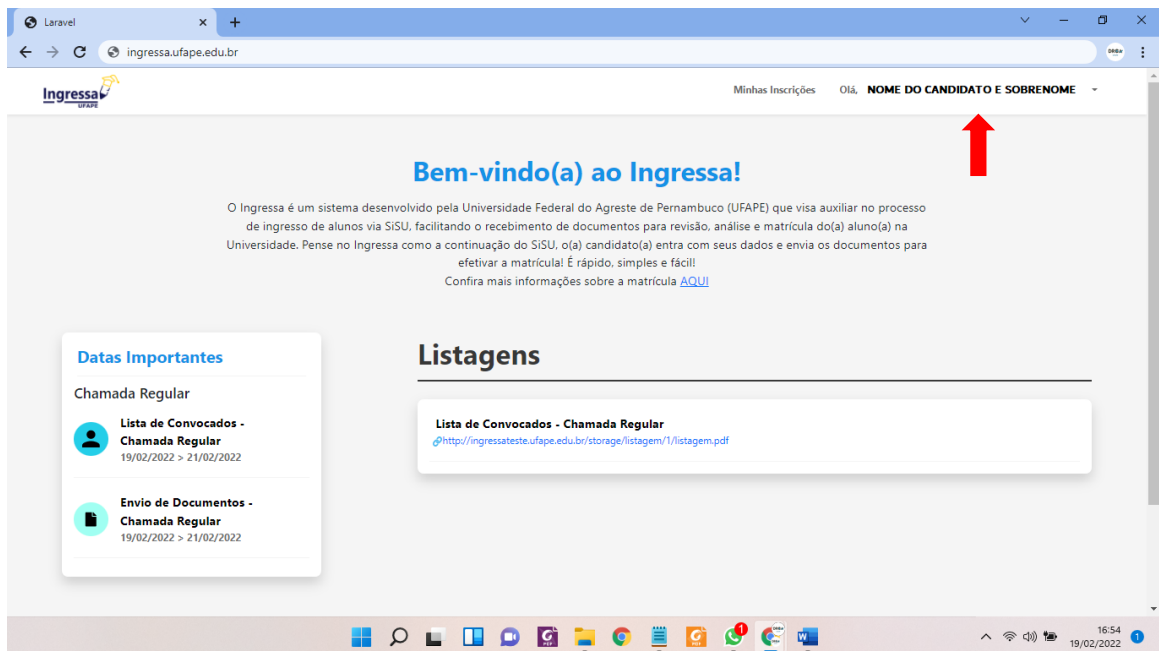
Laravel

ingressa.ufape.edu.br

Ingressa UFAPE

Minhas Inscrições Olá, NOME DO CANDIDATO E SOBRENOME

Bem-vindo(a) ao Ingressa!

O Ingressa é um sistema desenvolvido pela Universidade Federal do Agreste de Pernambuco (UFAPE) que visa auxiliar no processo de ingresso de alunos via SiSU, facilitando o recebimento de documentos para revisão, análise e matrícula do(a) aluno(a) na Universidade. Pense no Ingressa como a continuação do SiSU, o(a) candidato(a) entra com seus dados e envia os documentos para efetivar a matrícula! É rápido, simples e fácil!
Confira mais informações sobre a matrícula AQUI

Datas Importantes

Chamada Regular

Lista de Convocados - Chamada Regular
19/02/2022 > 21/02/2022

Envio de Documentos - Chamada Regular
19/02/2022 > 21/02/2022

Listagens

Lista de Convocados - Chamada Regular
http://ingressateste.ufape.edu.br/storage/listagem/1/listagem.pdf

16:54
19/02/2022